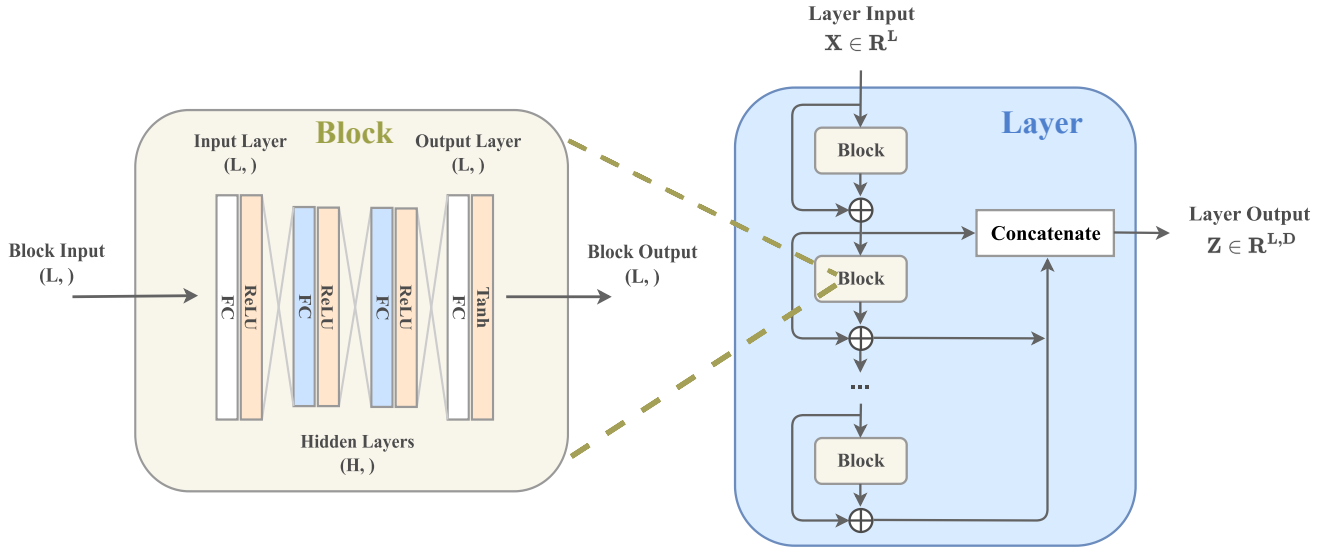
Layer Input
$\mathbf{X} \in \mathbf{R}^{\mathbf{L}}$

Block

Input Layer
(L, )

Output Layer
(L, )

Block Input
(L, )

FC
ReLU
FC
ReLU
FC
ReLU
FC
Tanh

Block Output
(L, )

Hidden Layers
(H, )

Layer

Block

Block

Concatenate

Layer Output
$\mathbf{Z} \in \mathbf{R}^{\mathbf{L,D}}$

...

Block